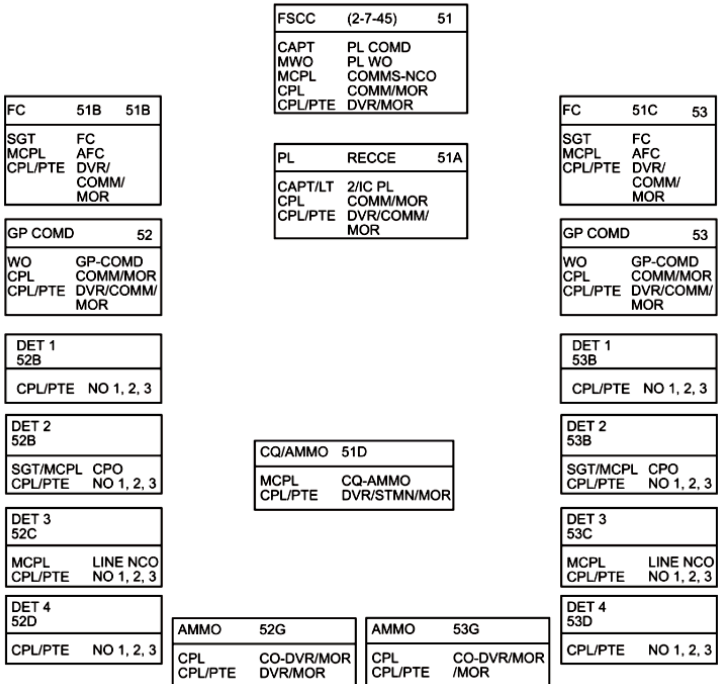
FSCC (2-7-45) 51

CAPT PL COMD
MWO PL WO
MCPL COMMS-NCO
CPL COMM/MOR
CPL/PTE DVR/MOR

FC 51B 51B

SGT FC
MCPL AFC
CPL/PTE DVR/COMM/MOR

PL RECCE 51A

CAPT/LT 2/IC PL
CPL COMM/MOR
CPL/PTE DVR/COMM/MOR

FC 51C 53

SGT FC
MCPL AFC
CPL/PTE DVR/COMM/MOR

GP COMD 52

WO GP-COMD
CPL COMM/MOR
CPL/PTE DVR/COMM/MOR

GP COMD 53

WO GP-COMD
CPL COMM/MOR
CPL/PTE DVR/COMM/MOR

DET 1
52B

CPL/PTE NO 1, 2, 3

DET 1
53B

CPL/PTE NO 1, 2, 3

DET 2
52B

SGT/MCPL CPO
CPL/PTE NO 1, 2, 3

CQ/AMMO 51D

MCPL CQ-AMMO
CPL/PTE DVR/STMN/MOR

DET 2
53B

SGT/MCPL CPO
CPL/PTE NO 1, 2, 3

DET 3
52C

MCPL LINE NCO
CPL/PTE NO 1, 2, 3

DET 3
53C

MCPL LINE NCO
CPL/PTE NO 1, 2, 3

DET 4
52D

CPL/PTE NO 1, 2, 3

AMMO 52G

CPL CO-DVR/MOR
CPL/PTE DVR/MOR

AMMO 53G

CPL CO-DVR/MOR
CPL/PTE /MOR

DET 4
53D

CPL/PTE NO 1, 2, 3